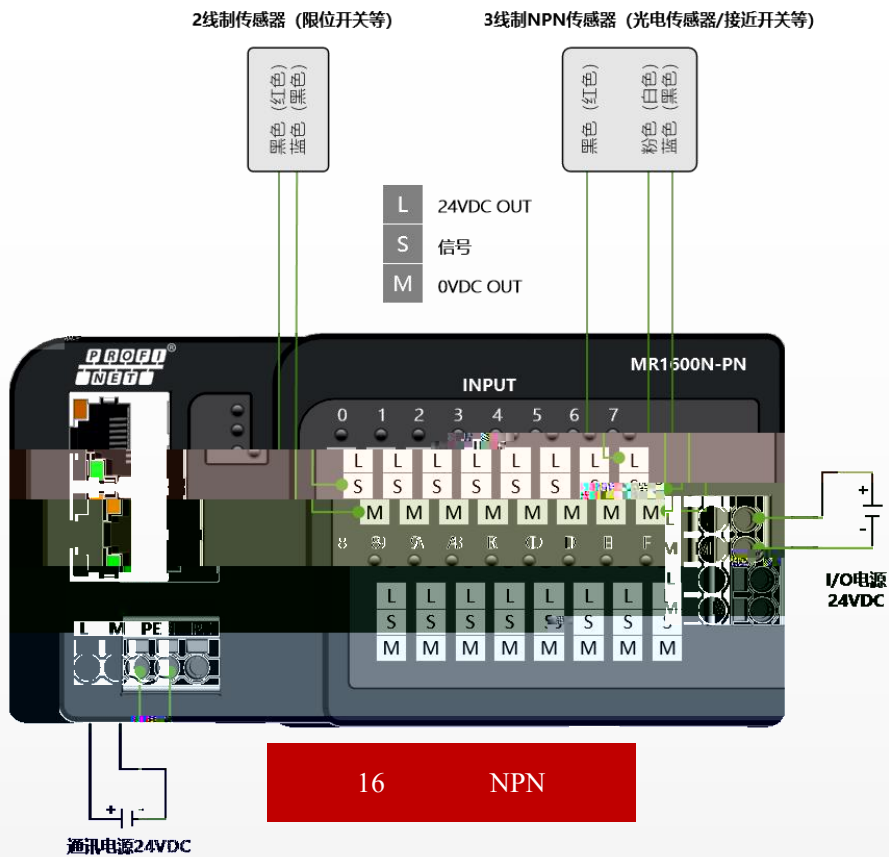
2线制传感器（限位开关等）

3线制NPN传感器（光电传感器/接近开关等）

黑色（红色）
蓝色（黑色）

黑色（红色）
粉色（白色）
蓝色（黑色）

L 24VDC OUT
S 信号
M 0VDC OUT

PROFI NET

MR1600N-PN

INPUT

0 1 2 3 4 5 6 7

L L L L L L L L
S S S S S S S S
M M M M M M M M

8 9 A B C D E F

L L L L L L L L
S S S S S S S S
M M M M M M M M

L M L M

+
-

I/O电源 24VDC

L M PE

+ -

通讯电源24VDC

16 NPN